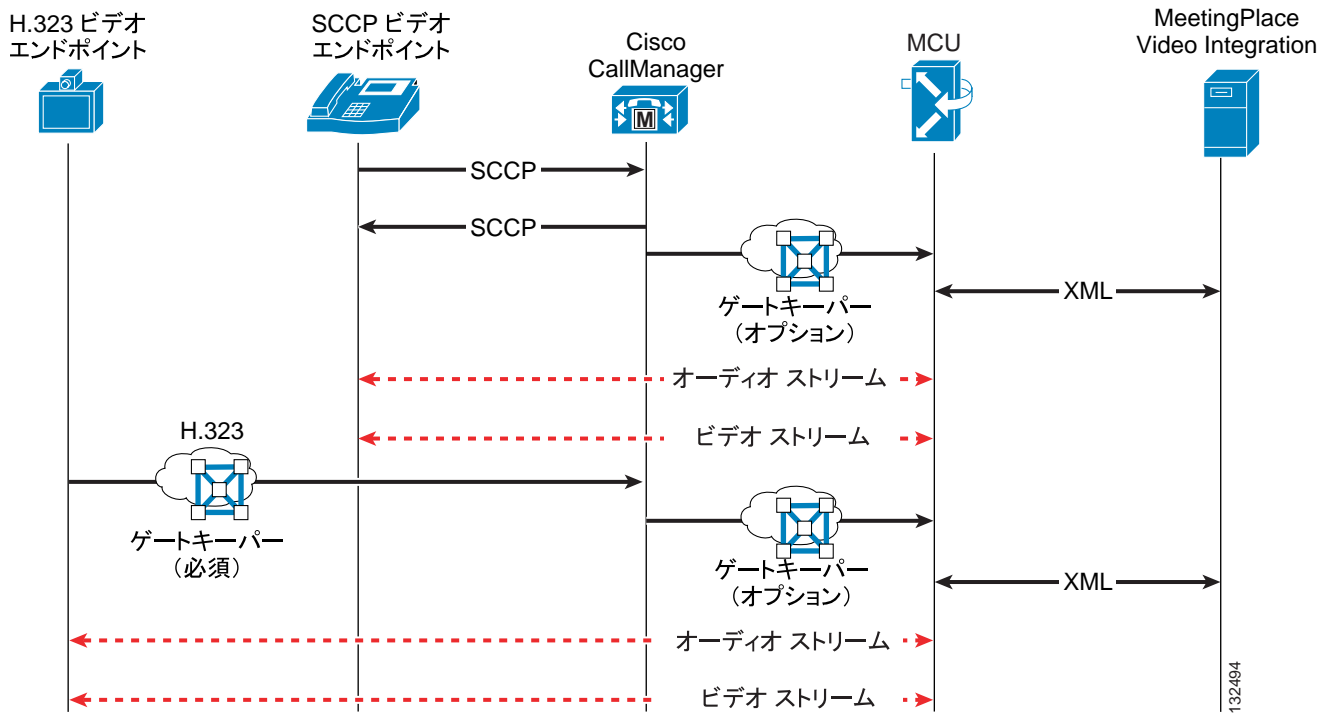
H.323 ビデオ エンドポイント

SCCP ビデオ エンドポイント

Cisco CallManager

MCU

MeetingPlace Video Integration

SCCP

SCCP

ゲートキーパー （オプション）

XML

オーディオ ストリーム

ビデオ ストリーム

H.323

ゲートキーパー （必須）

ゲートキーパー （オプション）

XML

オーディオ ストリーム

ビデオ ストリーム

132494